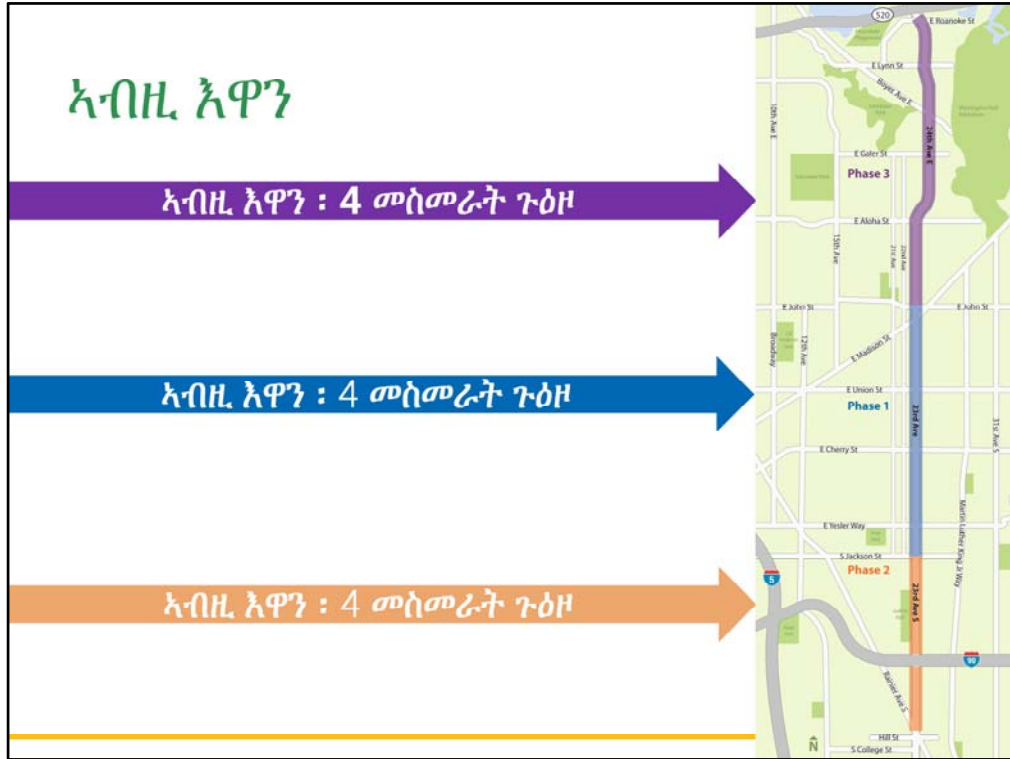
ኣብዚ እዋን

ኣብዚ እዋን : 4 መስመራት ጉዕዞ

ኣብዚ እዋን : 4 መስመራት ጉዕዞ

ኣብዚ እዋን : 4 መስመራት ጉዕዞ

520
E Roanoke St
E Lynn St
Boyer Ave E
10th Ave E
24th Ave E
E Galer St
Phase 3
E Aloha St
15th Ave
22nd Ave
21st Ave
E John St
E John St
Broadway
12th Ave
E Madison St
E Union St
Phase 1
23rd Ave
31st Ave S
E Cherry St
Martin Luther King Jr Way
E Yesler Way
S Jackson St
Phase 2
5
23rd Ave S
90
Rainier Ave S
Hill St
S College St
N